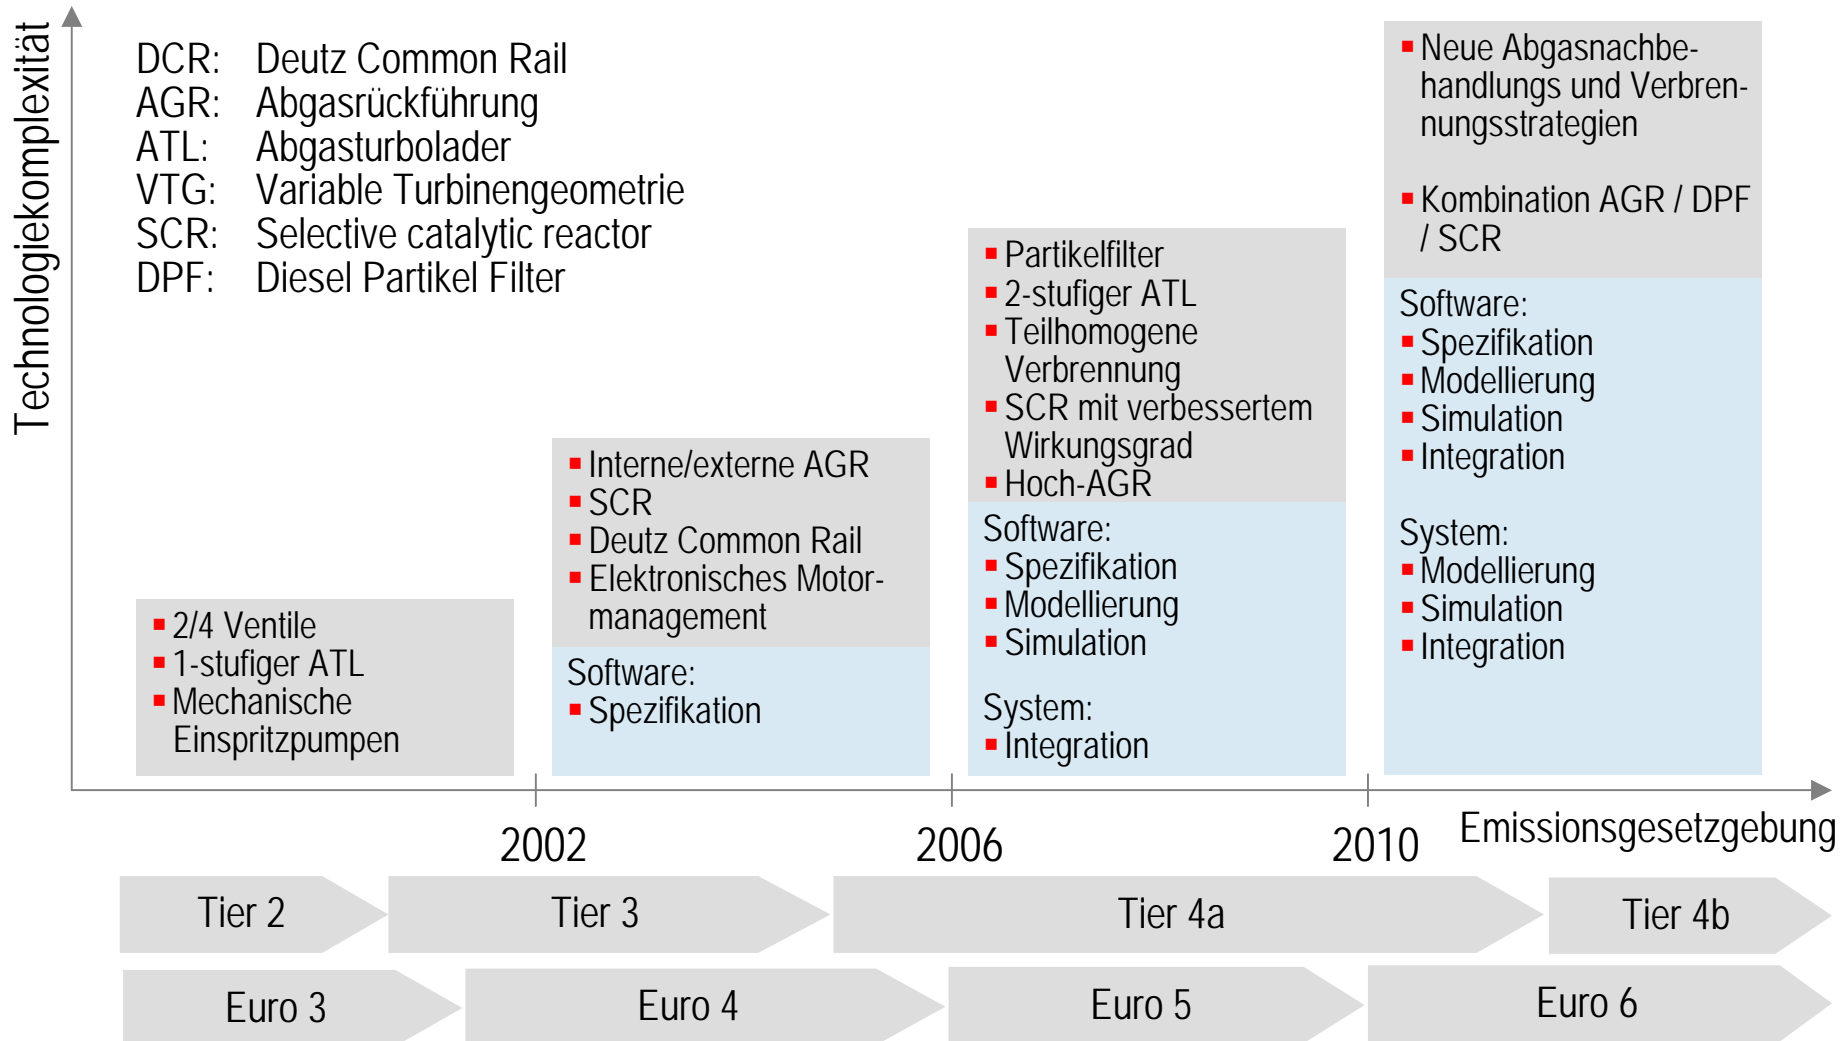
Technologiekomplexität

DCR: Deutz Common Rail
AGR: Abgasrückführung
ATL: Abgasturbolader
VTG: Variable Turbinengeometrie
SCR: Selective catalytic reactor
DPF: Diesel Partikel Filter

- 2/4 Ventile
- 1-stufiger ATL
- Mechanische Einspritzpumpen

- Interne/externe AGR
- SCR
- Deutz Common Rail
- Elektronisches Motormanagement

Software:
- Spezifikation

- Partikelfilter
- 2-stufiger ATL
- Teilhomogene Verbrennung
- SCR mit verbessertem Wirkungsgrad
- Hoch-AGR

Software:
- Spezifikation
- Modellierung
- Simulation

System:
- Integration

- Neue Abgasnachbehandlungs und Verbrennungsstrategien

- Kombination AGR / DPF / SCR

Software:
- Spezifikation
- Modellierung
- Simulation
- Integration

System:
- Modellierung
- Simulation
- Integration

2002
2006
2010
Emissionsgesetzgebung

Tier 2
Tier 3
Tier 4a
Tier 4b

Euro 3
Euro 4
Euro 5
Euro 6